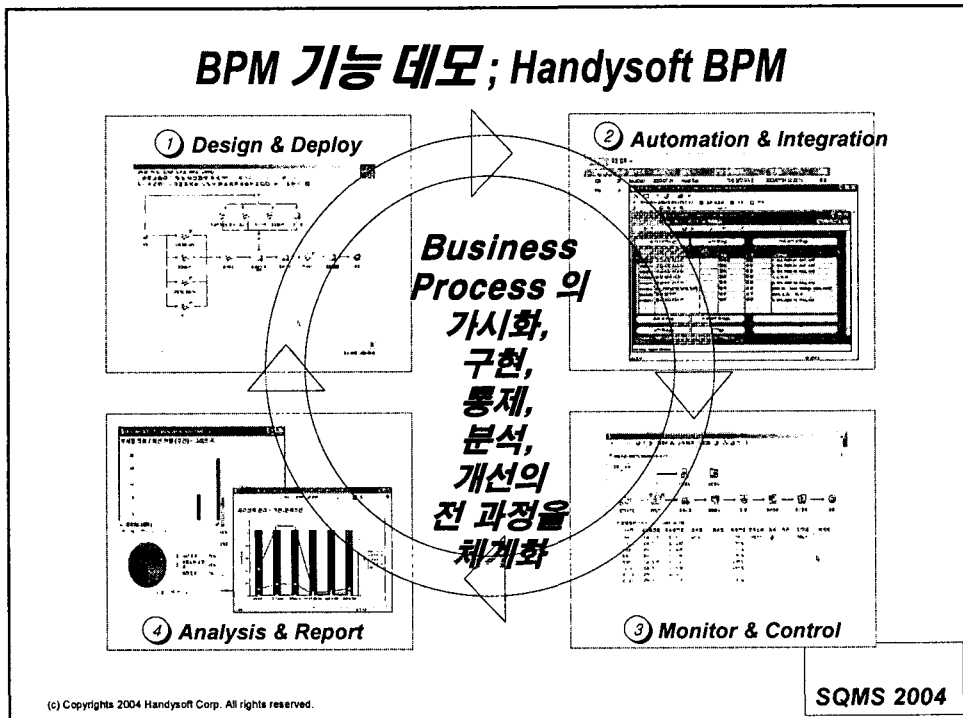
BPM 기능 데모 ; Handysoft BPM

① Design & Deploy

② Automation & Integration

Business Process 의 가시화, 구현, 통제, 분석, 개선의 전 과정을 체계화

④ Analysis & Report

③ Monitor & Control

(c) Copyrights 2004 Handysoft Corp. All rights reserved.

SQMS 2004